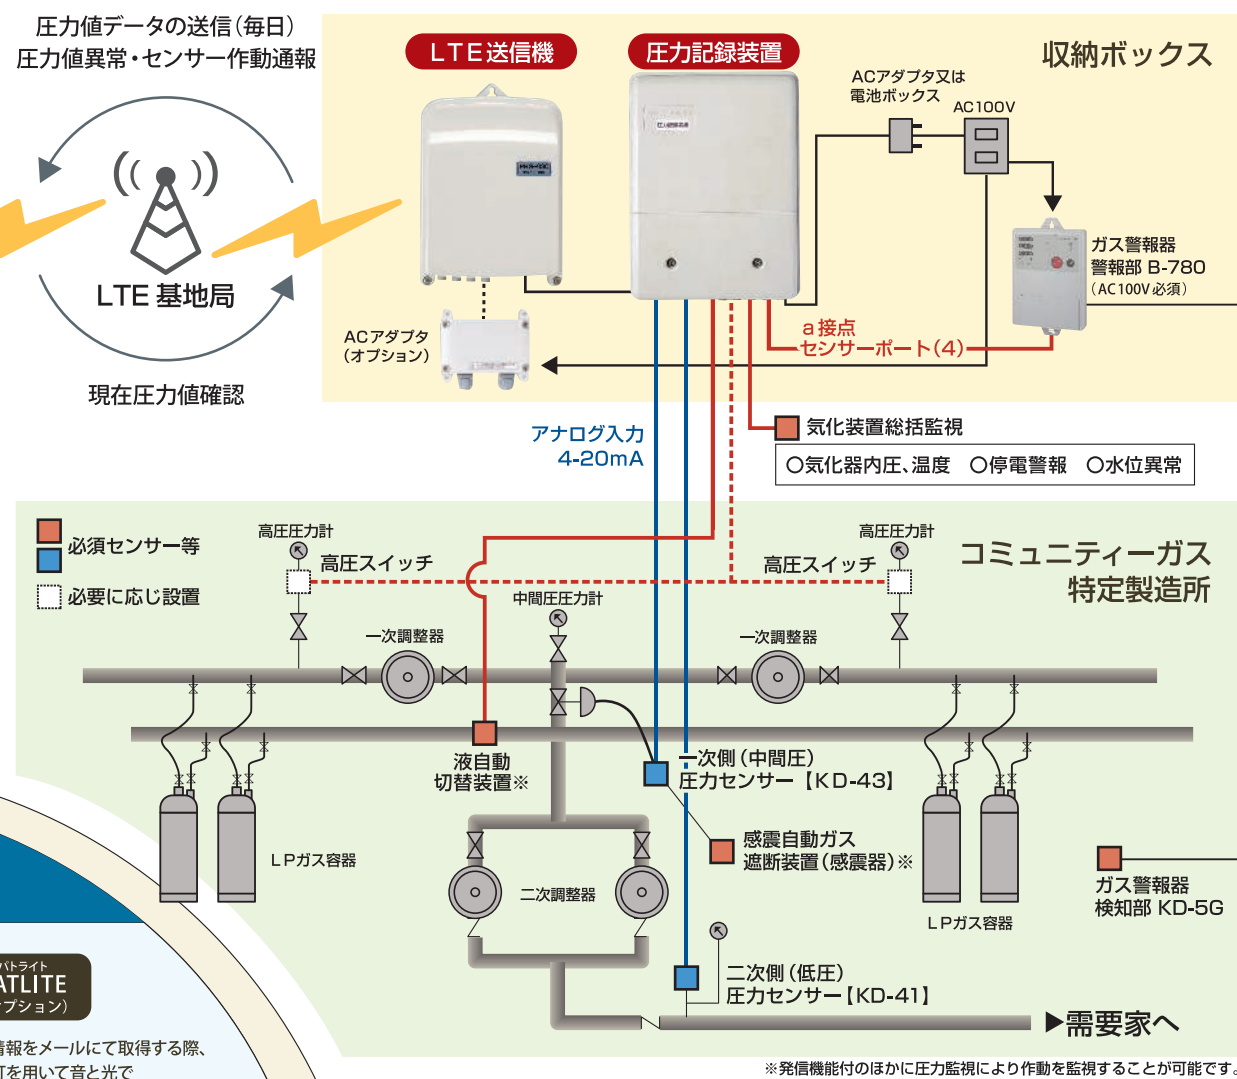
圧力値データの送信（毎日）
圧力値異常・センサー作動通報

LTE 基地局

現在圧力値確認

LTE送信機

圧力記録装置

収納ボックス

ACアダプタ又は
電池ボックス

AC100V

ガス警報器
警報部 B-780
（AC100V 必須）

ACアダプタ
（オプション）

a接点
センサーポート（4）

アナログ入力
4-20mA

気化装置総括監視

○気化器内圧、温度　○停電警報　○水位異常

必須センサー等

必要に応じ設置

高圧圧力計

高圧スイッチ

高圧圧力計

高圧スイッチ

コミュニティーガス
特定製造所

中間圧圧力計

一次調整器

一次調整器

液自動
切替装置※

一次側（中間圧）
圧力センサー【KD-43】

感震自動ガス
遮断装置（感震器）※

LPガス容器

二次調整器

LPガス容器

ガス警報器
検知部 KD-5G

二次側（低圧）
圧力センサー【KD-41】

▶需要家へ

パトライト
ATLITE
プション）

情報をメールにて取得する際、
を用いて音と光で

※発信機能付のほかに圧力監視により作動を監視することが可能です。